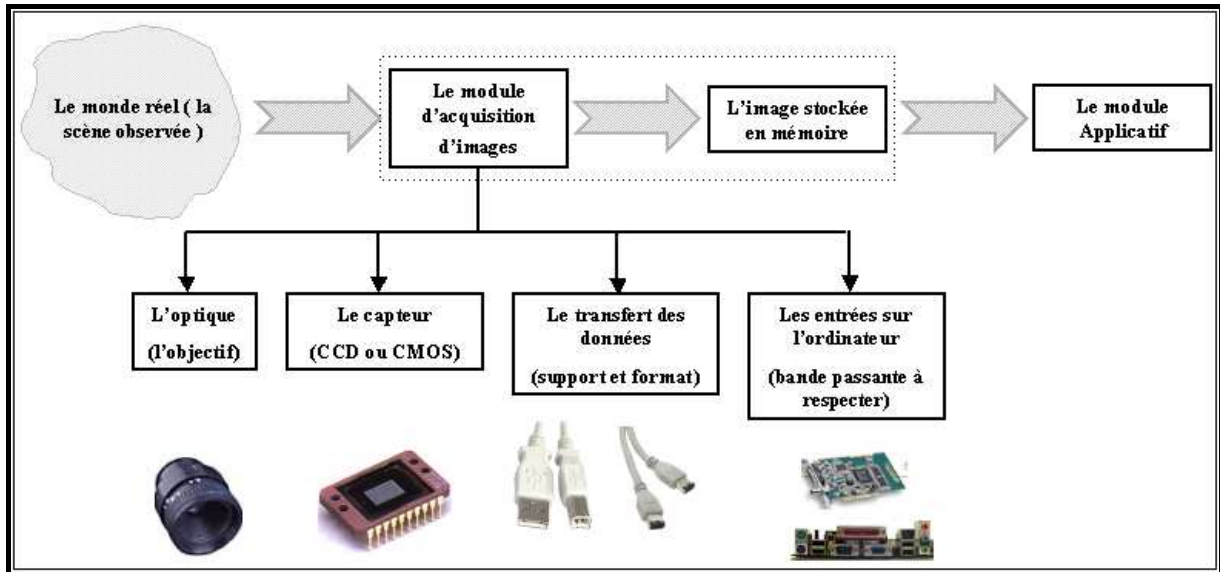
Le monde réel ( la scène observée )

Le module d'acquisition d'images

L'image stockée en mémoire

Le module Applicatif

L'optique

(l'objectif)

Le capteur

(CCD ou CMOS)

Le transfert des données

(support et format)

Les entrées sur l'ordinateur

(bande passante à respecter)